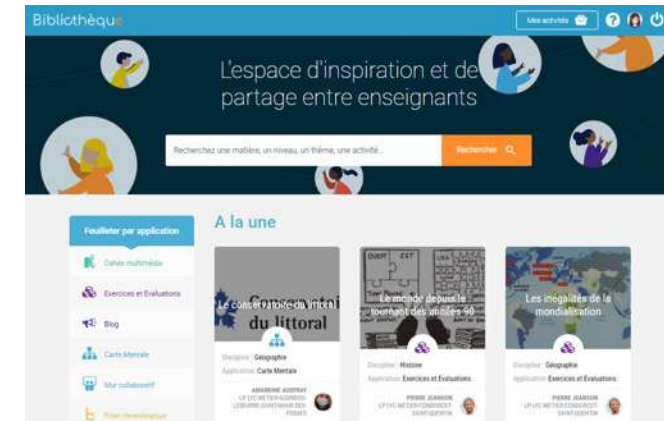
Bibliothèque

Mes activités

L'espace d'inspiration et de partage entre enseignants

Recherchez une matière, un niveau, un thème, une activité...

Rechercher

Feuilleter par application

Cahier multimédia

Exercices et Evaluations

Blog

Carte Mentale

Mur collaboratif

Frise chronologique

A la une

Le conservatoire du littoral

Discipline : Géographie

Application : Carte Mentale

AMANDINE AUDFRAY
LP LYC METIER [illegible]

Le monde depuis le tournant des années 90

Discipline : Histoire

Application : Exercices et Evaluations

PIERRE JEANSON
LP LYC METIER CONDORCET SAINT-QUENTIN

Les inégalités de la mondialisation

Discipline : Géographie

Application : Exercices et Evaluations

PIERRE JEANSON
LP LYC METIER CONDORCET SAINT-QUENTIN